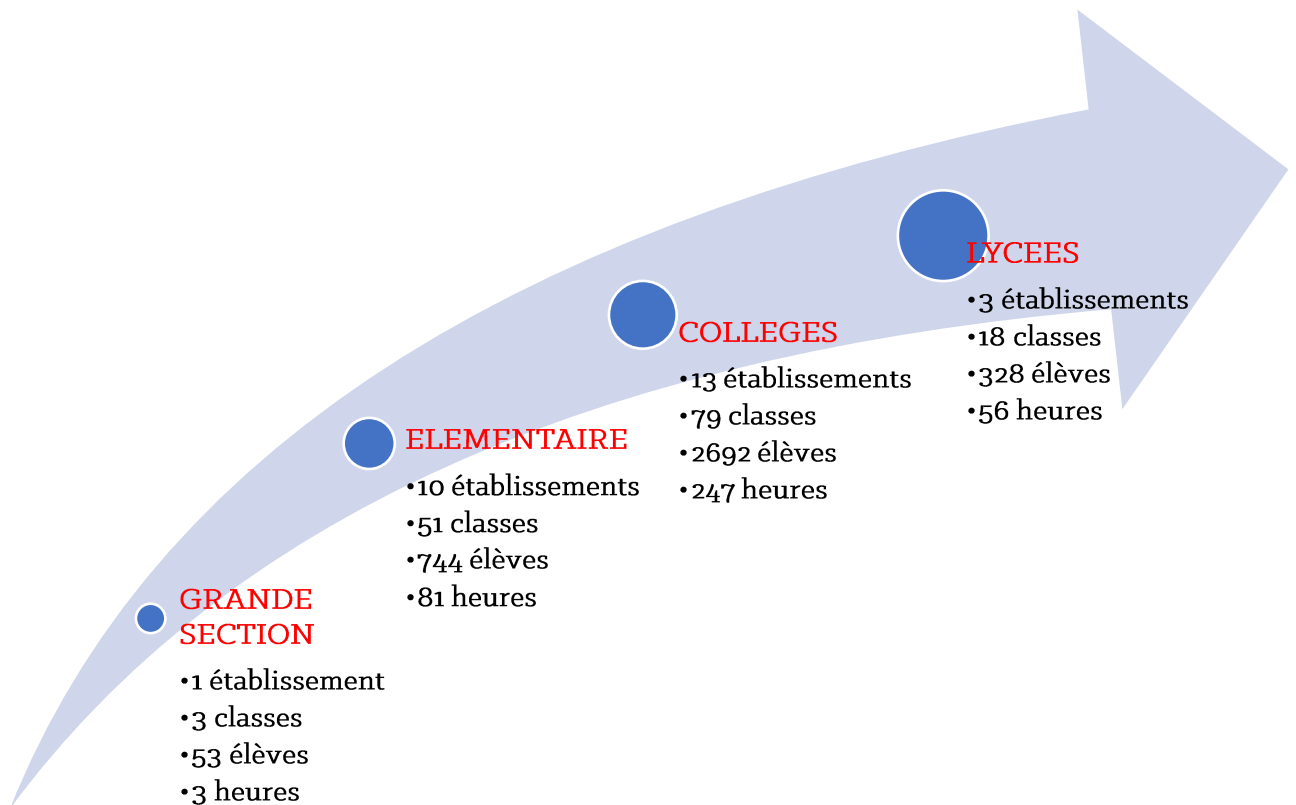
GRANDE SECTION

•1 établissement
•3 classes
•53 élèves
•3 heures

ELEMENTAIRE

•10 établissements
•51 classes
•744 élèves
•81 heures

COLLEGES

•13 établissements
•79 classes
•2692 élèves
•247 heures

LYCEES

•3 établissements
•18 classes
•328 élèves
•56 heures